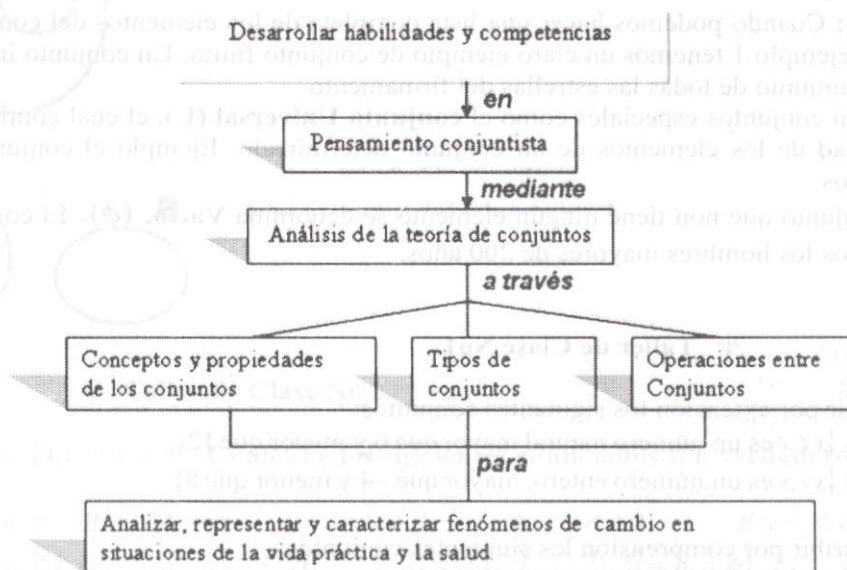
Desarrollar habilidades y competencias

en

Pensamiento conjuntista

mediante

Análisis de la teoría de conjuntos

a través

Conceptos y propiedades de los conjuntos

Tipos de conjuntos

Operaciones entre Conjuntos

para

Analizar, representar y caracterizar fenómenos de cambio en situaciones de la vida práctica y la salud